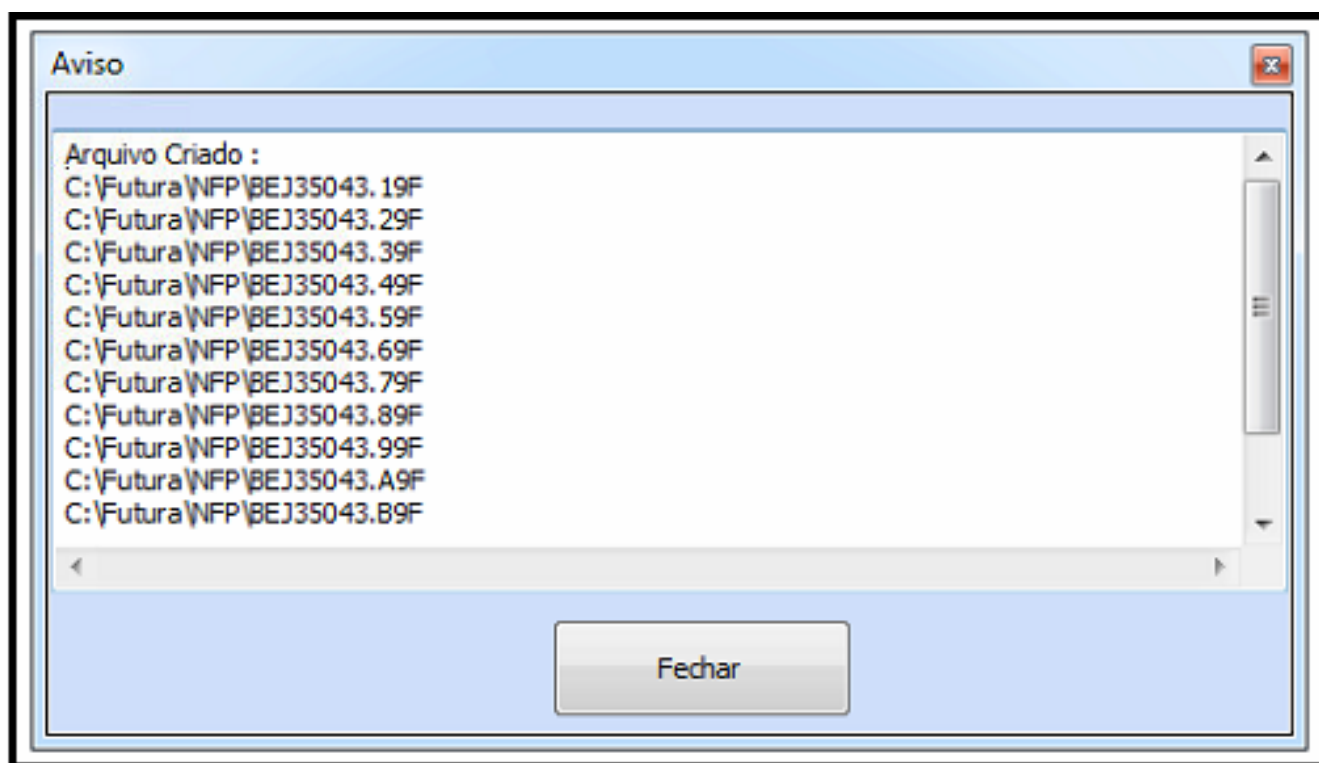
Aviso

Arquivo Criado :
C:\Futura\NFP\BEJ35043.19F
C:\Futura\NFP\BEJ35043.29F
C:\Futura\NFP\BEJ35043.39F
C:\Futura\NFP\BEJ35043.49F
C:\Futura\NFP\BEJ35043.59F
C:\Futura\NFP\BEJ35043.69F
C:\Futura\NFP\BEJ35043.79F
C:\Futura\NFP\BEJ35043.89F
C:\Futura\NFP\BEJ35043.99F
C:\Futura\NFP\BEJ35043.A9F
C:\Futura\NFP\BEJ35043.B9F

Fechar